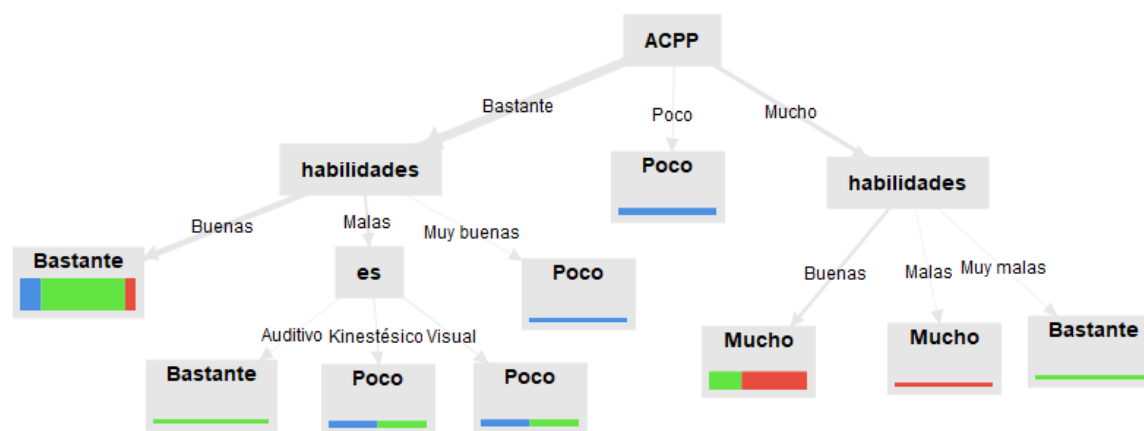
ACPP

Bastante

Poco

Mucho

habilidades

Poco

habilidades

Buenas

Malas

Muy buenas

Bastante

es

Poco

Buenas

Malas

Muy malas

Auditivo

Kinestésico

Visual

Bastante

Poco

Poco

Mucho

Mucho

Bastante